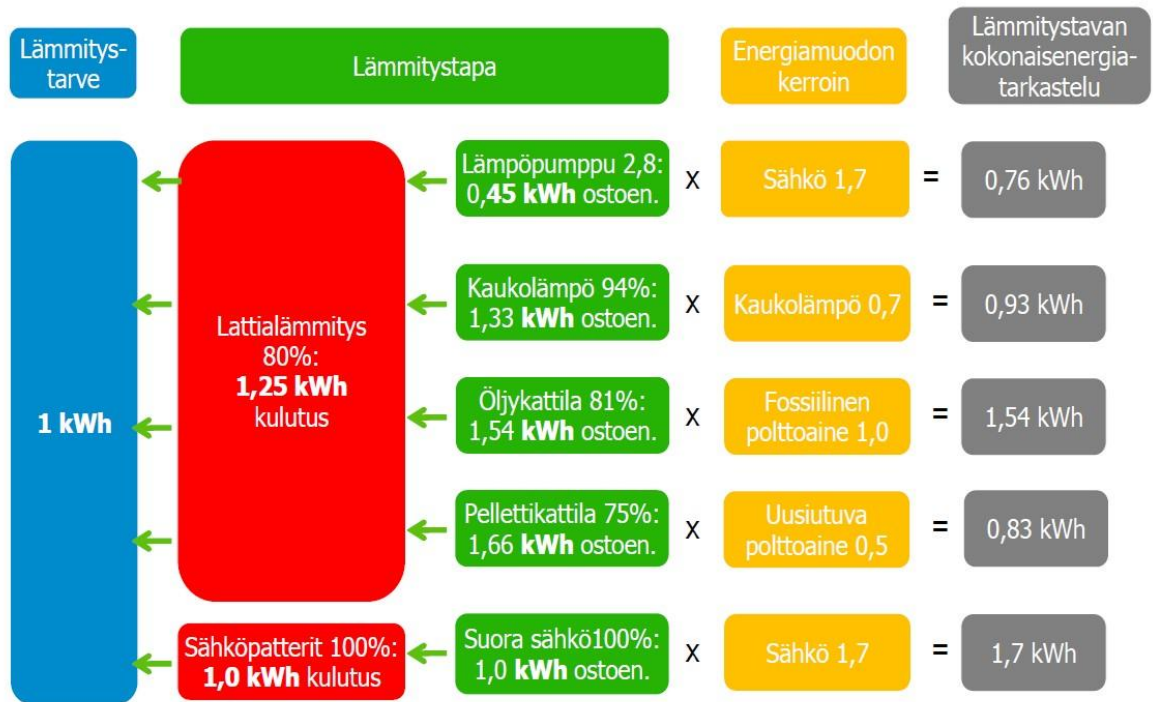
Lämmitystarve

Lämmitystapa

Energiamuodon kerroin

Lämmitystavan kokonaisenergiatarkastelu

1 kWh

Lattialämmitys 80%: **1,25 kWh** kulutus

Lämpöpumppu 2,8: 0,**45 kWh** ostoen.

x

Sähkö 1,7

=

0,76 kWh

Kaukolämpö 94%: 1,33 **kWh** ostoen.

x

Kaukolämpö 0,7

=

0,93 kWh

Öljykattila 81%: 1,54 **kWh** ostoen.

x

Fossiilinen polttoaine 1,0

=

1,54 kWh

Pellettikattila 75%: 1,66 **kWh** ostoen.

x

Uusiutuva polttoaine 0,5

=

0,83 kWh

Sähköpatterit 100%: **1,0 kWh** kulutus

Suora sähkö100%: 1,0 **kWh** ostoen.

x

Sähkö 1,7

=

1,7 kWh